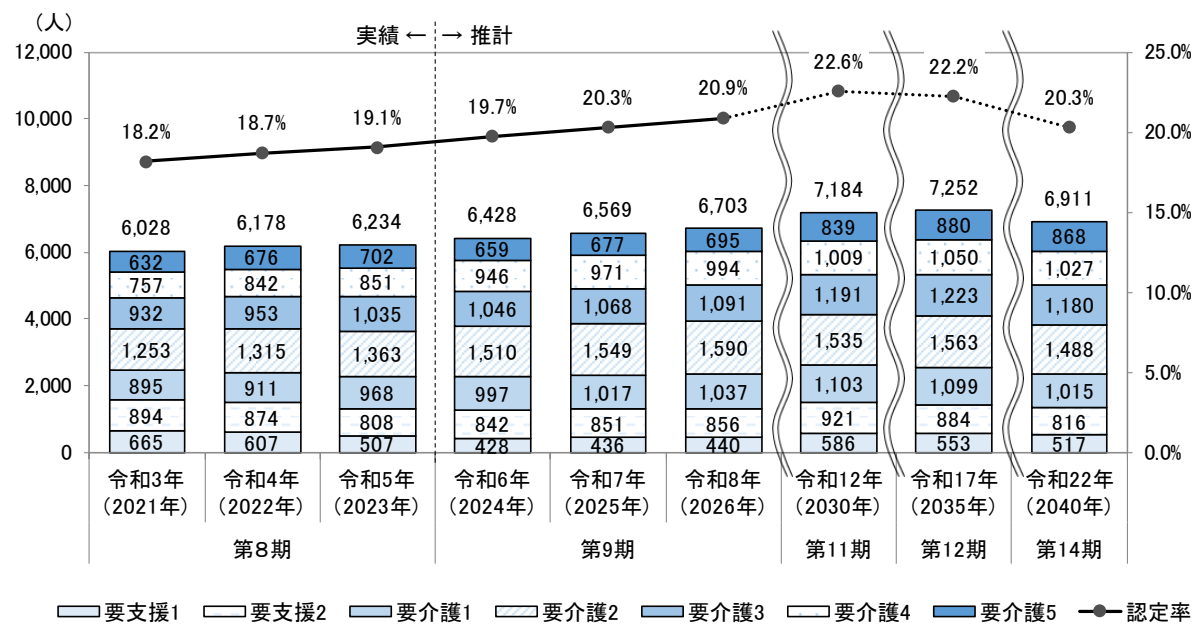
（人）

実績 ← → 推計

| | 令和3年（2021年） | 令和4年（2022年） | 令和5年（2023年） | 令和6年（2024年） | 令和7年（2025年） | 令和8年（2026年） | 令和12年（2030年） | 令和17年（2035年） | 令和22年（2040年） |
|---|---|---|---|---|---|---|---|---|---|
| 要支援1 | 665 | 607 | 507 | 428 | 436 | 440 | 586 | 553 | 517 |
| 要支援2 | 894 | 874 | 808 | 842 | 851 | 856 | 921 | 884 | 816 |
| 要介護1 | 895 | 911 | 968 | 997 | 1,017 | 1,037 | 1,103 | 1,099 | 1,015 |
| 要介護2 | 1,253 | 1,315 | 1,363 | 1,510 | 1,549 | 1,590 | 1,535 | 1,563 | 1,488 |
| 要介護3 | 932 | 953 | 1,035 | 1,046 | 1,068 | 1,091 | 1,191 | 1,223 | 1,180 |
| 要介護4 | 757 | 842 | 851 | 946 | 971 | 994 | 1,009 | 1,050 | 1,027 |
| 要介護5 | 632 | 676 | 702 | 659 | 677 | 695 | 839 | 880 | 868 |
| 合計 | 6,028 | 6,178 | 6,234 | 6,428 | 6,569 | 6,703 | 7,184 | 7,252 | 6,911 |
| 認定率 | 18.2% | 18.7% | 19.1% | 19.7% | 20.3% | 20.9% | 22.6% | 22.2% | 20.3% |
| | 第8期 | | | 第9期 | | | 第11期 | 第12期 | 第14期 |

12,000
10,000
8,000
6,000
4,000
2,000
0

25.0%
20.0%
15.0%
10.0%
5.0%
0.0%

要支援1 要支援2 要介護1 要介護2 要介護3 要介護4 要介護5 認定率